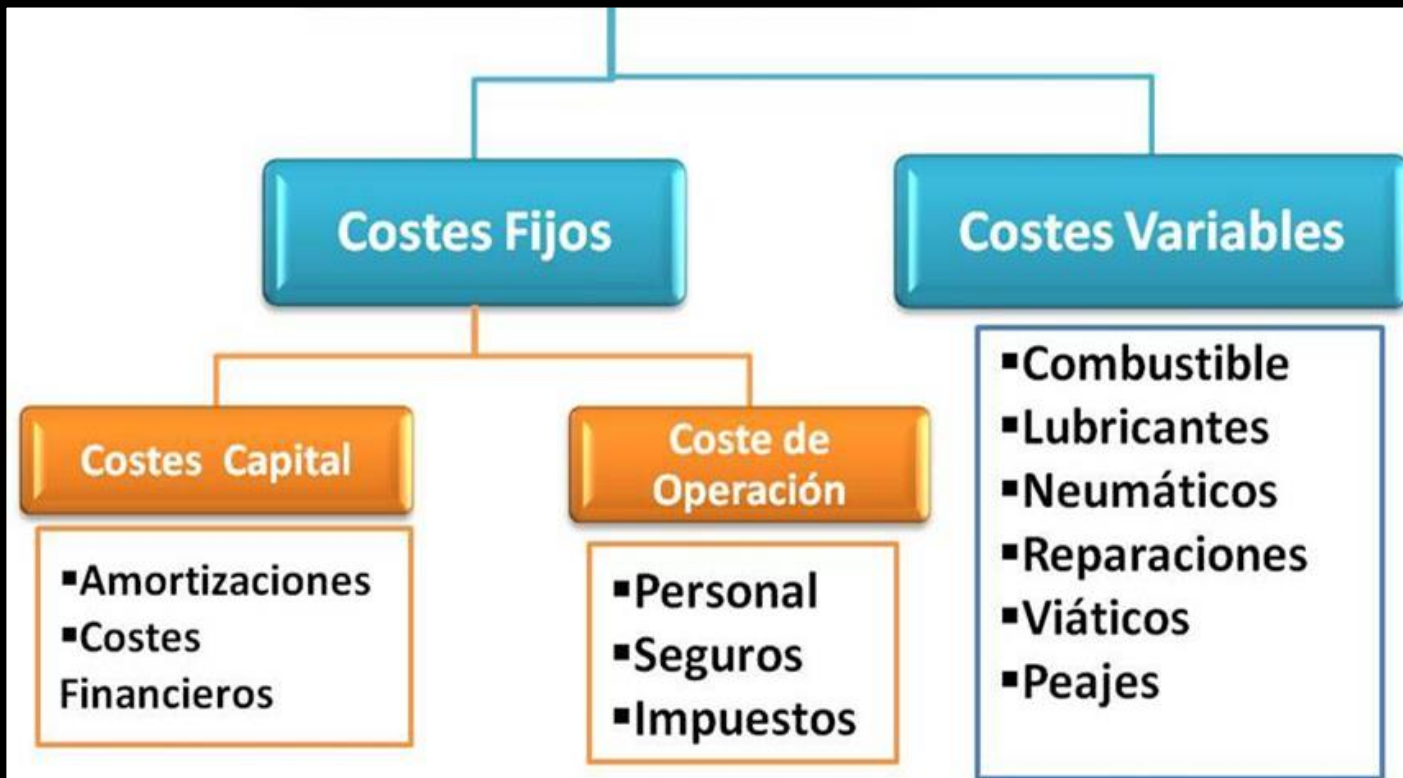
Costes Fijos

Costes Variables

Costes Capital

Coste de Operación

▪Amortizaciones
▪Costes Financieros

▪Personal
▪Seguros
▪Impuestos

▪Combustible
▪Lubricantes
▪Neumáticos
▪Reparaciones
▪Viáticos
▪Peajes